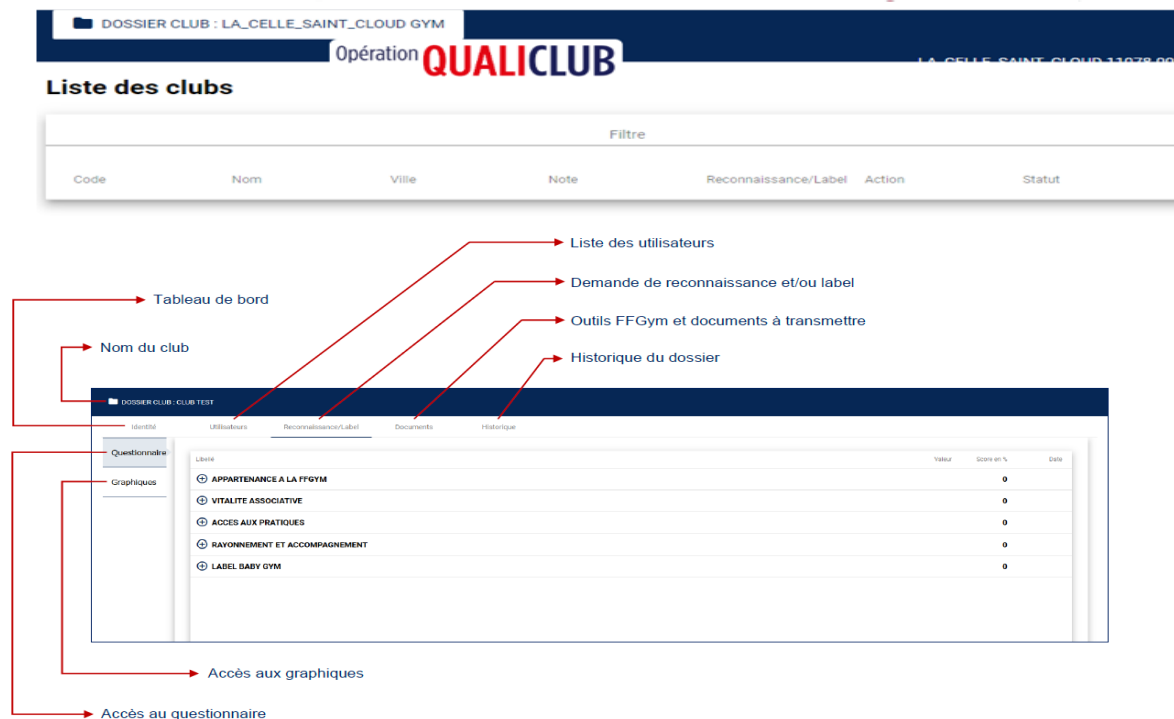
DOSSIER CLUB : LA_CELLE_SAINT_CLOUD GYM

Opération QUALICLUB

LA CELLE SAINT CLOUD 11978 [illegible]

Liste des clubs

Filtre

| Code | Nom | Ville | Note | Reconnaissance/Label | Action | Statut |
|---|---|---|---|---|---|---|

Liste des utilisateurs

Demande de reconnaissance et/ou label

Tableau de bord

Outils FFGym et documents à transmettre

Nom du club

Historique du dossier

DOSSIER CLUB : CLUB TEST

Identité Utilisateurs Reconnaissance/Label Documents Historique

Questionnaire

Graphiques

| Libellé | Valeur | Score en % | Date |
|---|---|---|---|
| ⊕ APPARTENANCE A LA FFGYM | | 0 | |
| ⊕ VITALITE ASSOCIATIVE | | 0 | |
| ⊕ ACCES AUX PRATIQUES | | 0 | |
| ⊕ RAYONNEMENT ET ACCOMPAGNEMENT | | 0 | |
| ⊕ LABEL BABY GYM | | 0 | |

Accès aux graphiques

Accès au questionnaire